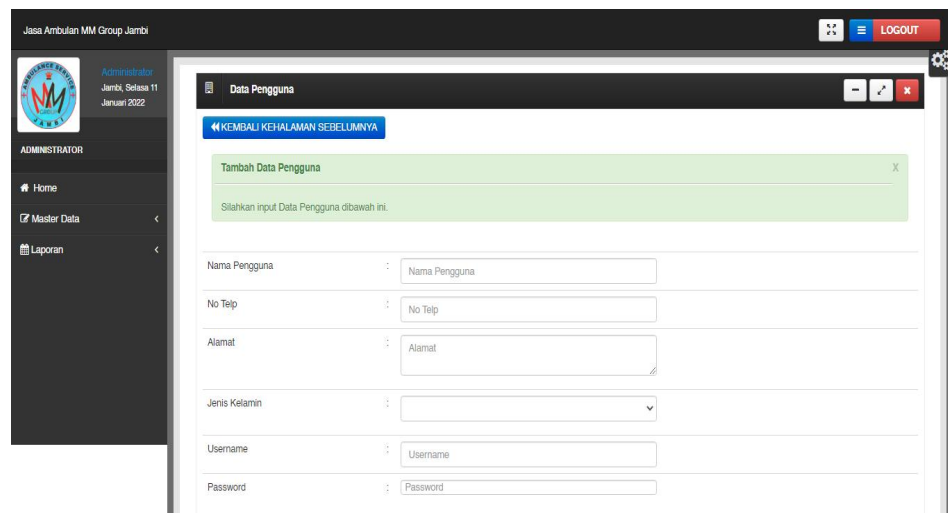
Jasa Ambulan MM Group Jambi

LOGOUT

AMBULANCE SERVICE
MM
JAMBI

Administrator
Jambi, Selasa 11 Januari 2022

ADMINISTRATOR

Home
Master Data
Laporan

Data Pengguna

KEMBALI KEHALAMAN SEBELUMNYA

Tambah Data Pengguna

X

Silahkan input Data Pengguna dibawah ini.

| | | |
|---|---|---|
| Nama Pengguna | : | Nama Pengguna |
| No Telp | : | No Telp |
| Alamat | : | Alamat |
| Jenis Kelamin | : | |
| Username | : | Username |
| Password | : | Password |